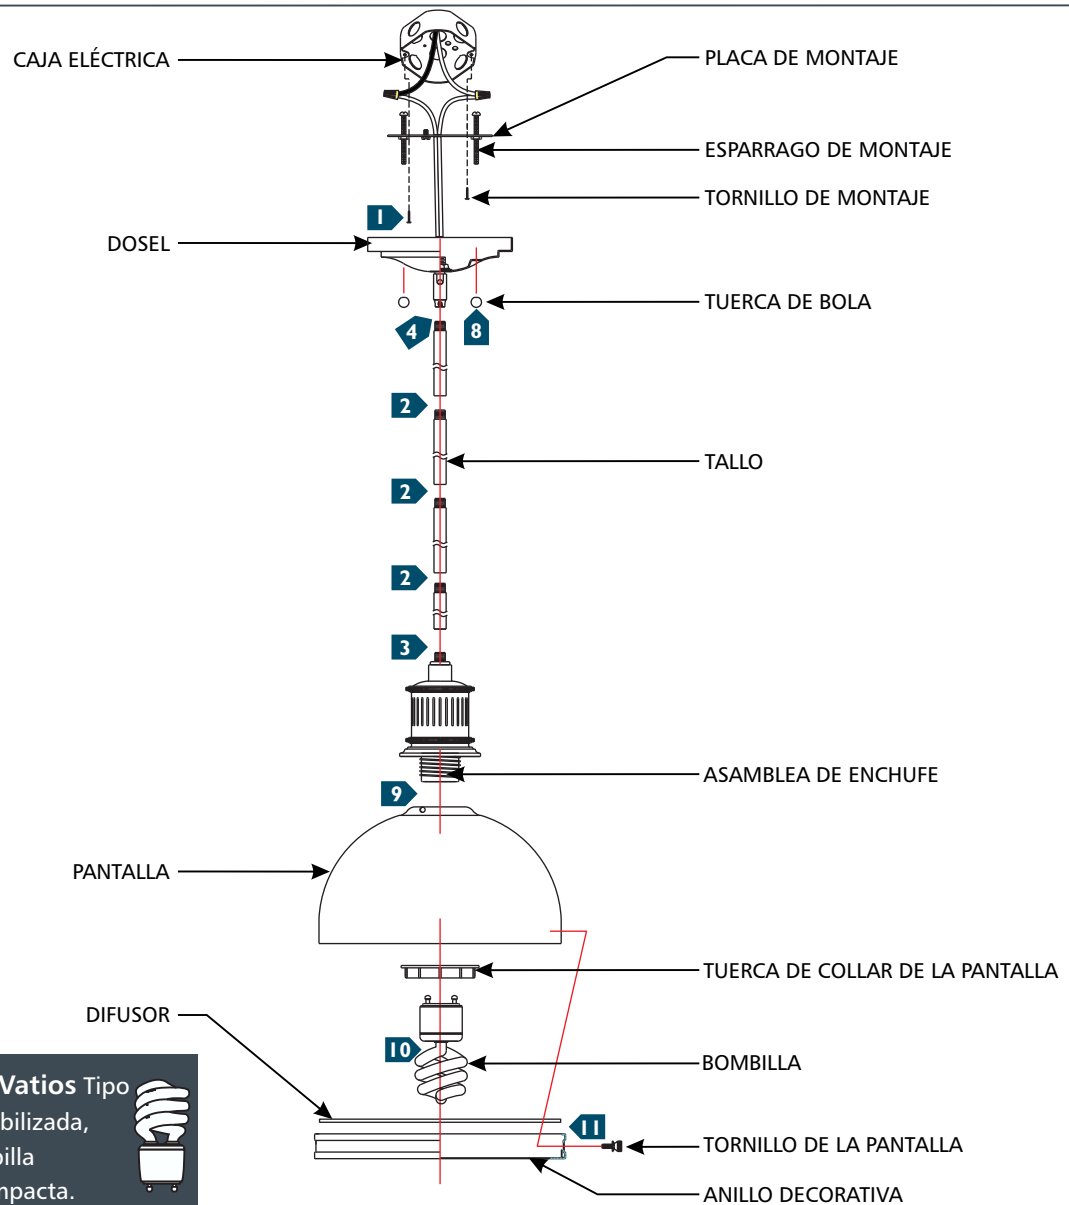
CAJA ELÉCTRICA
PLACA DE MONTAJE
ESPARRAGO DE MONTAJE
TORNILLO DE MONTAJE
1
DOSEL
TUERCA DE BOLA
4
8
2
TALLO
2
2
3
ASAMBLEA DE ENCHUFE
9
PANTALLA
TUERCA DE COLLAR DE LA PANTALLA
DIFUSOR
10
BOMBILLA
11
TORNILLO DE LA PANTALLA
ANILLO DECORATIVA

Vatios Tipo
bilizada,
illa
npacta.